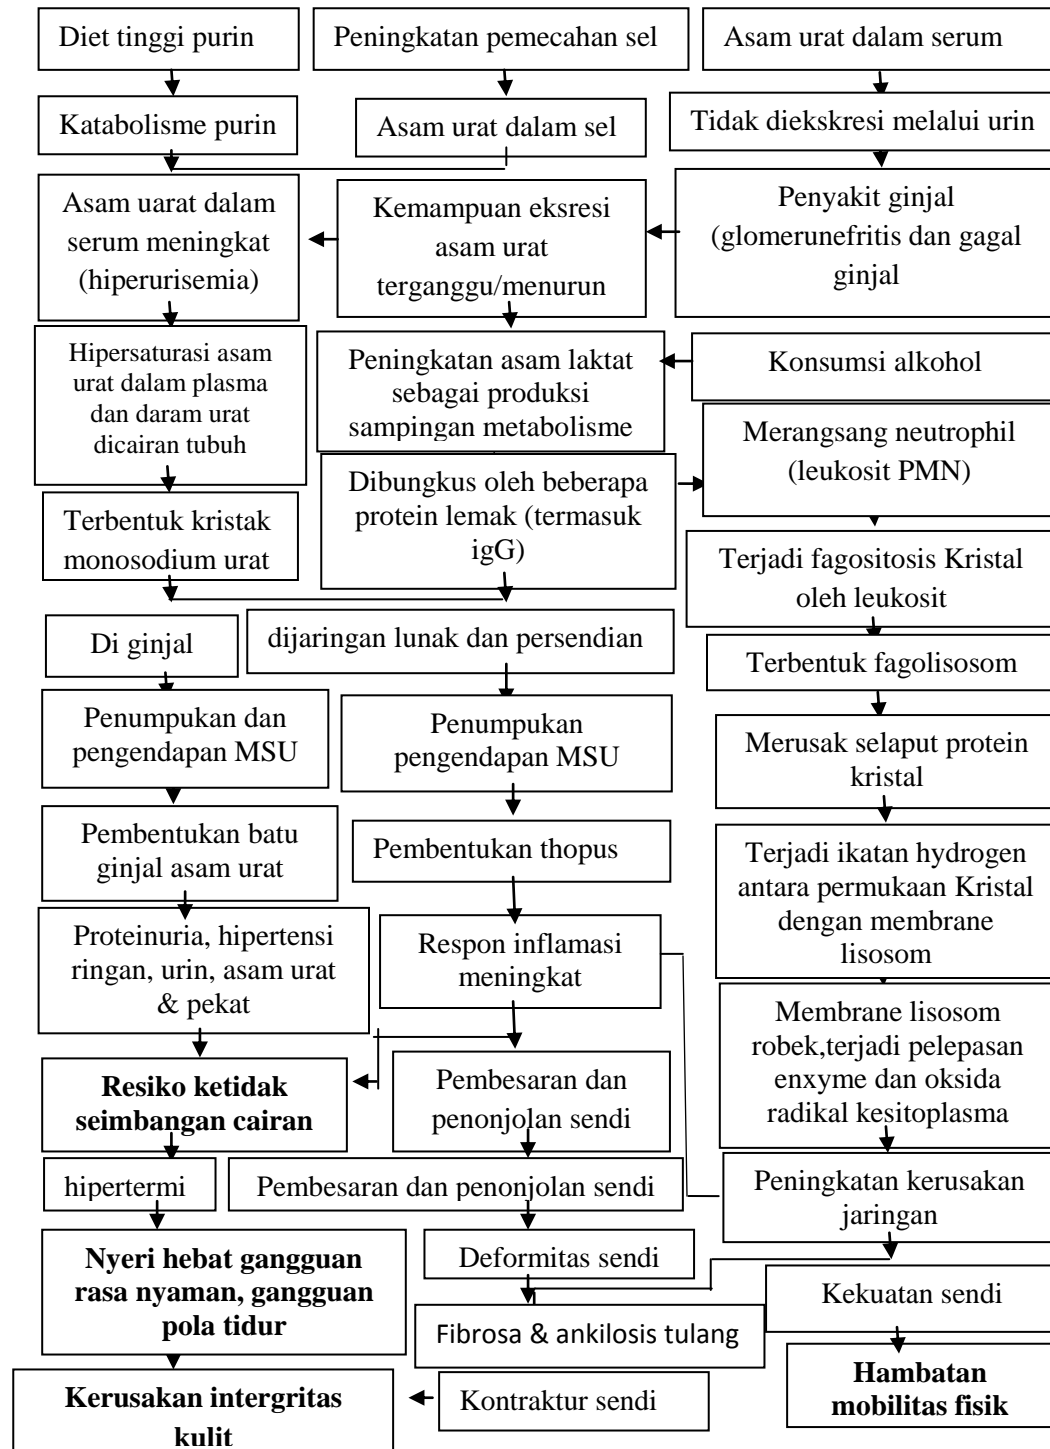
Diet tinggi purin

Peningkatan pemecahan sel

Asam urat dalam serum

Katabolisme purin

Asam urat dalam sel

Tidak diekskresi melalui urin

Asam uarat dalam serum meningkat (hiperurisemia)

Kemampuan eksresi asam urat terganggu/menurun

Penyakit ginjal (glomerunefritis dan gagal ginjal

Hipersaturasi asam urat dalam plasma dan daram urat dicairan tubuh

Peningkatan asam laktat sebagai produksi sampingan metabolisme

Konsumsi alkohol

Merangsang neutrophil (leukosit PMN)

Dibungkus oleh beberapa protein lemak (termasuk igG)

Terbentuk kristak monosodium urat

Terjadi fagositosis Kristal oleh leukosit

Di ginjal

dijaringan lunak dan persendian

Terbentuk fagolisosom

Penumpukan dan pengendapan MSU

Penumpukan pengendapan MSU

Merusak selaput protein kristal

Pembentukan batu ginjal asam urat

Pembentukan thopus

Terjadi ikatan hydrogen antara permukaan Kristal dengan membrane lisosom

Proteinuria, hipertensi ringan, urin, asam urat & pekat

Respon inflamasi meningkat

Membrane lisosom robek,terjadi pelepasan enxyme dan oksida radikal kesitoplasma

Resiko ketidak seimbangan cairan

Pembesaran dan penonjolan sendi

hipertermi

Pembesaran dan penonjolan sendi

Peningkatan kerusakan jaringan

Nyeri hebat gangguan rasa nyaman, gangguan pola tidur

Deformitas sendi

Kekuatan sendi

Fibrosa & ankilosis tulang

Hambatan mobilitas fisik

Kerusakan intergritas kulit

Kontraktur sendi